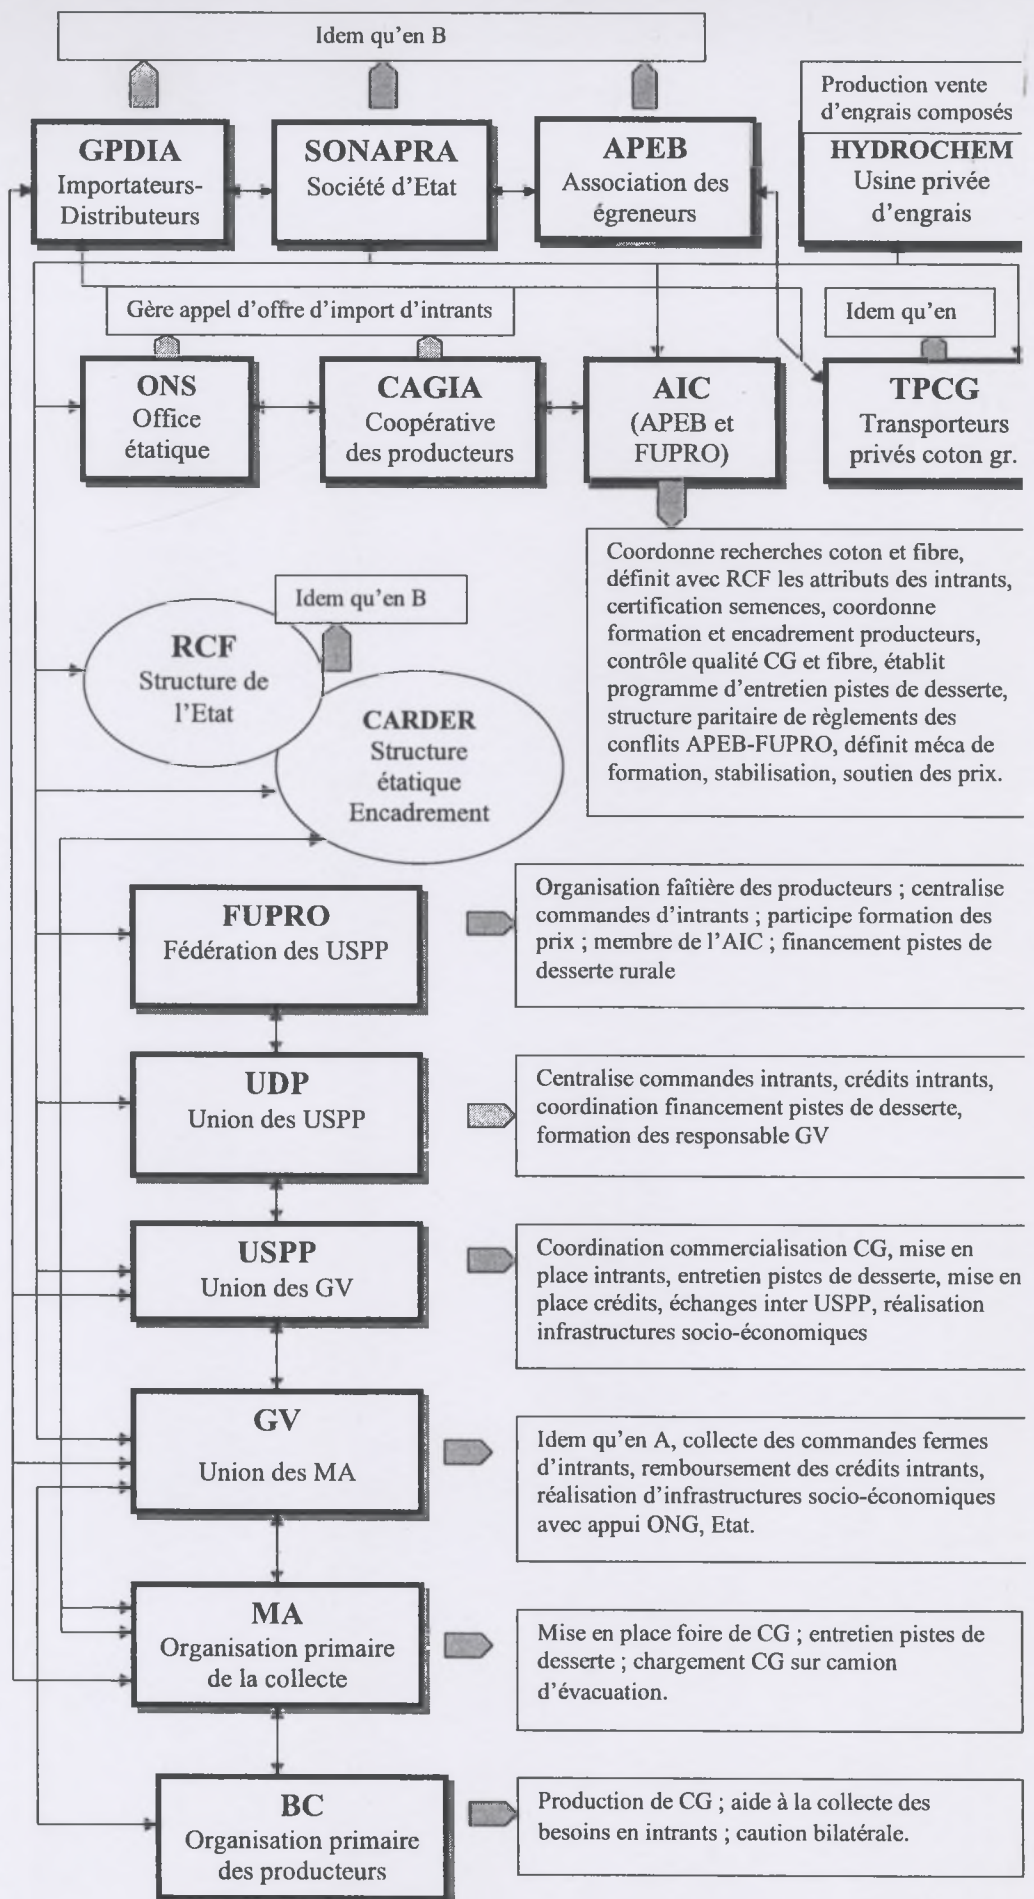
Idem qu'en B

Production vente d'engrais composés

GPDIA
Importateurs-Distributeurs

SONAPRA
Société d'Etat

APEB
Association des égreneurs

HYDROCHEM
Usine privée d'engrais

Gère appel d'offre d'import d'intrants

Idem qu'en

ONS
Office étatique

CAGIA
Coopérative des producteurs

AIC
(APEB et FUPRO)

TPCG
Transporteurs privés coton gr.

Coordonne recherches coton et fibre, définit avec RCF les attributs des intrants, certification semences, coordonne formation et encadrement producteurs, contrôle qualité CG et fibre, établit programme d'entretien pistes de desserte, structure paritaire de règlements des conflits APEB-FUPRO, définit méca de formation, stabilisation, soutien des prix.

Idem qu'en B

RCF
Structure de l'Etat

CARDER
Structure étatique
Encadrement

FUPRO
Fédération des USPP

Organisation faîtière des producteurs ; centralise commandes d'intrants ; participe formation des prix ; membre de l'AIC ; financement pistes de desserte rurale

UDP
Union des USPP

Centralise commandes intrants, crédits intrants, coordination financement pistes de desserte, formation des responsable GV

USPP
Union des GV

Coordination commercialisation CG, mise en place intrants, entretien pistes de desserte, mise en place crédits, échanges inter USPP, réalisation infrastructures socio-économiques

GV
Union des MA

Idem qu'en A, collecte des commandes fermes d'intrants, remboursement des crédits intrants, réalisation d'infrastructures socio-économiques avec appui ONG, Etat.

MA
Organisation primaire de la collecte

Mise en place foire de CG ; entretien pistes de desserte ; chargement CG sur camion d'évacuation.

BC
Organisation primaire des producteurs

Production de CG ; aide à la collecte des besoins en intrants ; caution bilatérale.